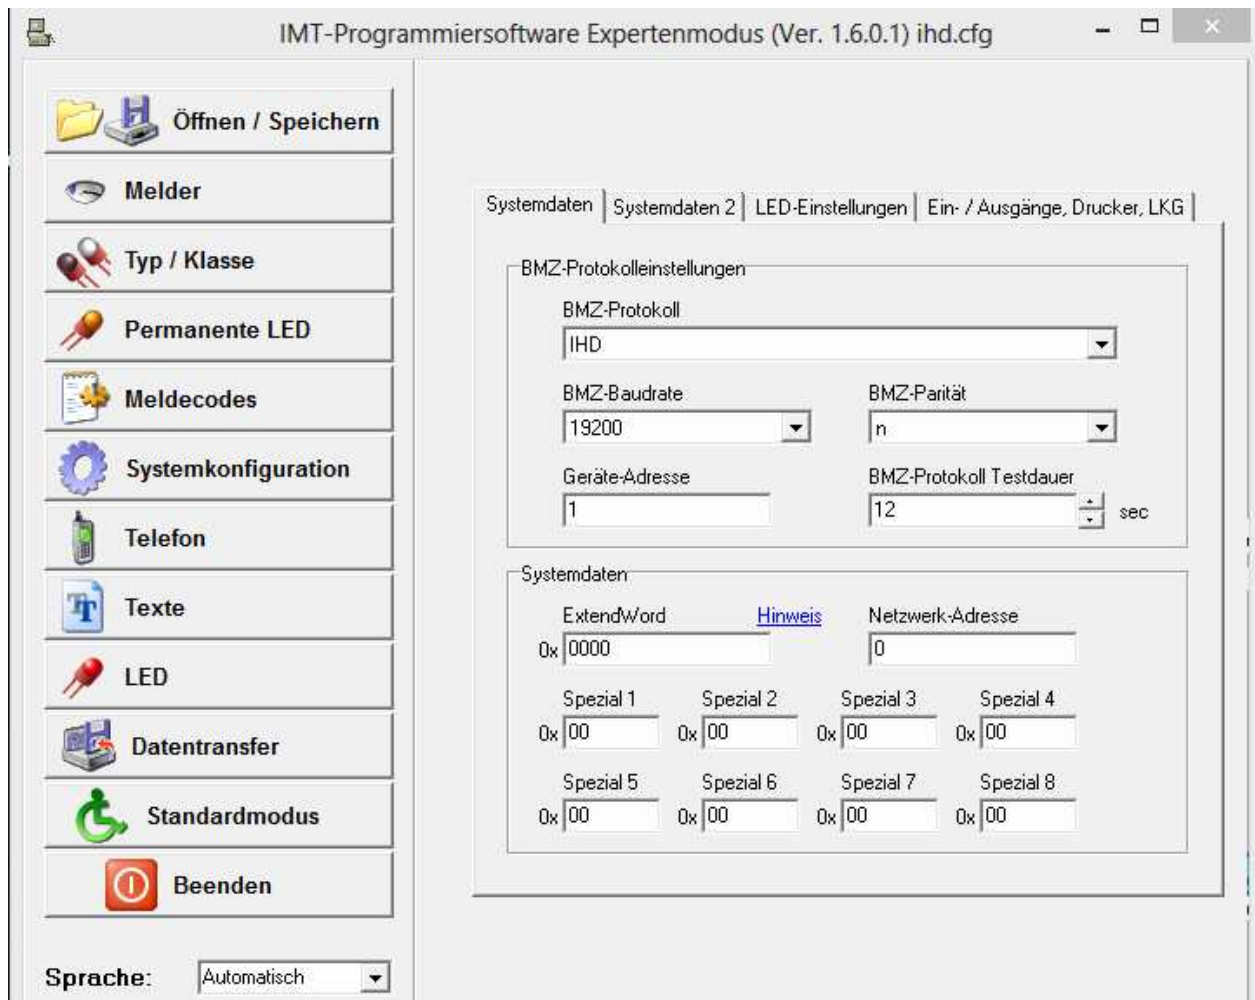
IMT-Programmiersoftware Expertenmodus (Ver. 1.6.0.1) ihd.cfg

Öffnen / Speichern
Melder
Typ / Klasse
Permanente LED
Meldecodes
Systemkonfiguration
Telefon
Texte
LED
Datentransfer
Standardmodus
Beenden

Sprache: Automatisch

Systemdaten | Systemdaten 2 | LED-Einstellungen | Ein- / Ausgänge, Drucker, LKG

BMZ-Protokolleinstellungen
BMZ-Protokoll
IHD
BMZ-Baudrate
19200
BMZ-Parität
n
Geräte-Adresse
1
BMZ-Protokoll Testdauer
12
sec

Systemdaten
ExtendWord
Hinweis
Netzwerk-Adresse
0x 0000
0
Spezial 1
0x 00
Spezial 2
0x 00
Spezial 3
0x 00
Spezial 4
0x 00
Spezial 5
0x 00
Spezial 6
0x 00
Spezial 7
0x 00
Spezial 8
0x 00